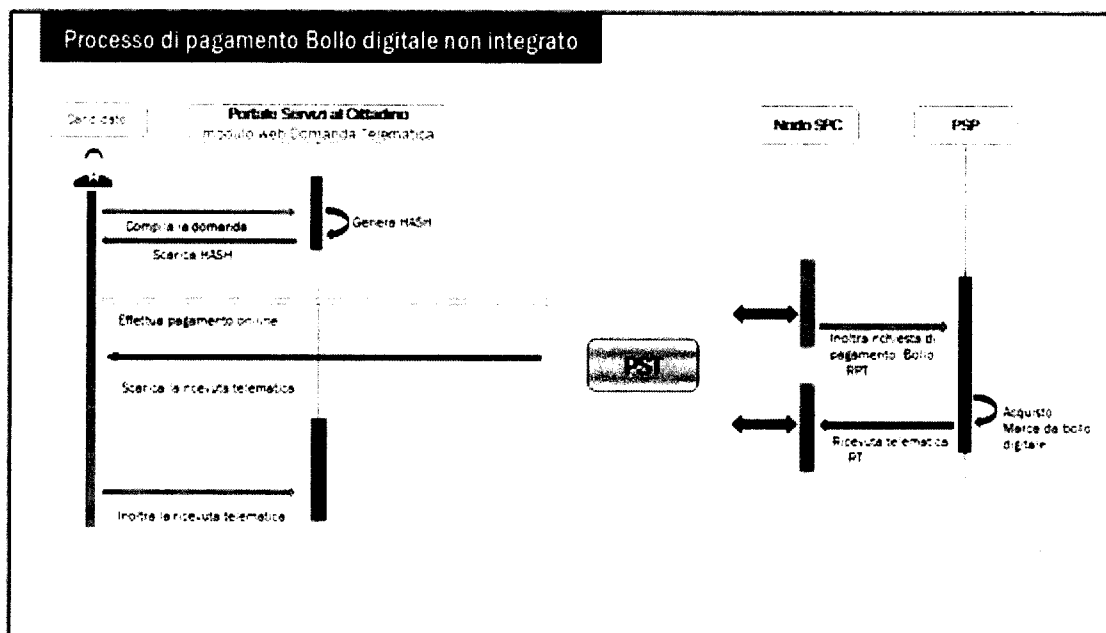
Processo di pagamento Bollo digitale non integrato

Candidato

Portale Servizi al Cittadino
modulo web Domanda Telematica

Nodo SPC

PSP

Compila la domanda

Genera HASH

Scarica HASH

Effettua pagamento online

Scarica la ricevuta telematica

Inoltra la ricevuta telematica

PSI

Inoltra richiesta di pagamento Bollo RPT

Acquisto Marca da bollo digitale

Ricevuta telematica RT